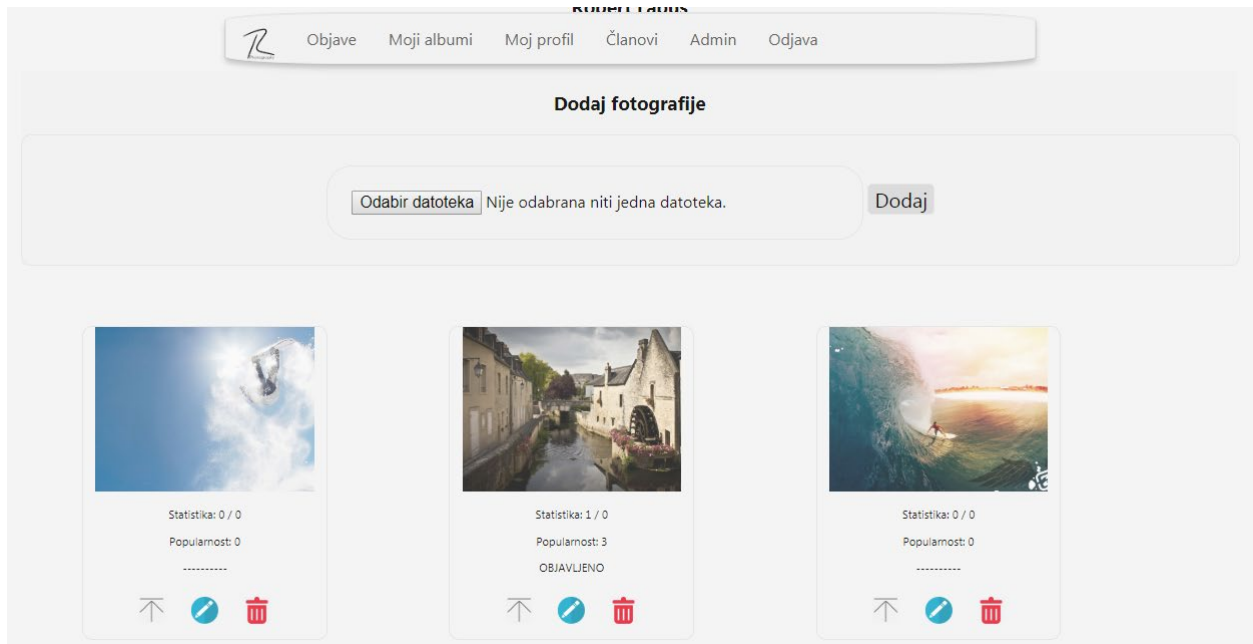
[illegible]

Objave Moji albumi Moj profil Članovi Admin Odjava

Dodaj fotografije

Odabir datoteka Nije odabrana niti jedna datoteka.

Dodaj

Statistika: 0 / 0

Popularnost: 0

----------

Statistika: 1 / 0

Popularnost: 3

OBJAVLJENO

Statistika: 0 / 0

Popularnost: 0

----------